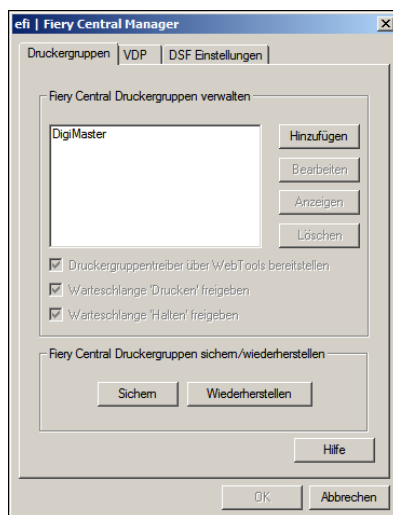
efi | Fiery Central Manager

Druckergruppen | VDP | DSF Einstellungen

Fiery Central Druckergruppen verwalten

DigiMaster

Hinzufügen

Bearbeiten

Anzeigen

Löschen

Druckergruppentreiber über WebTools bereitstellen

Warteschlange 'Drucken' freigeben

Warteschlange 'Halten' freigeben

Fiery Central Druckergruppen sichern/wiederherstellen

Sichern

Wiederherstellen

Hilfe

OK

Abbrechen